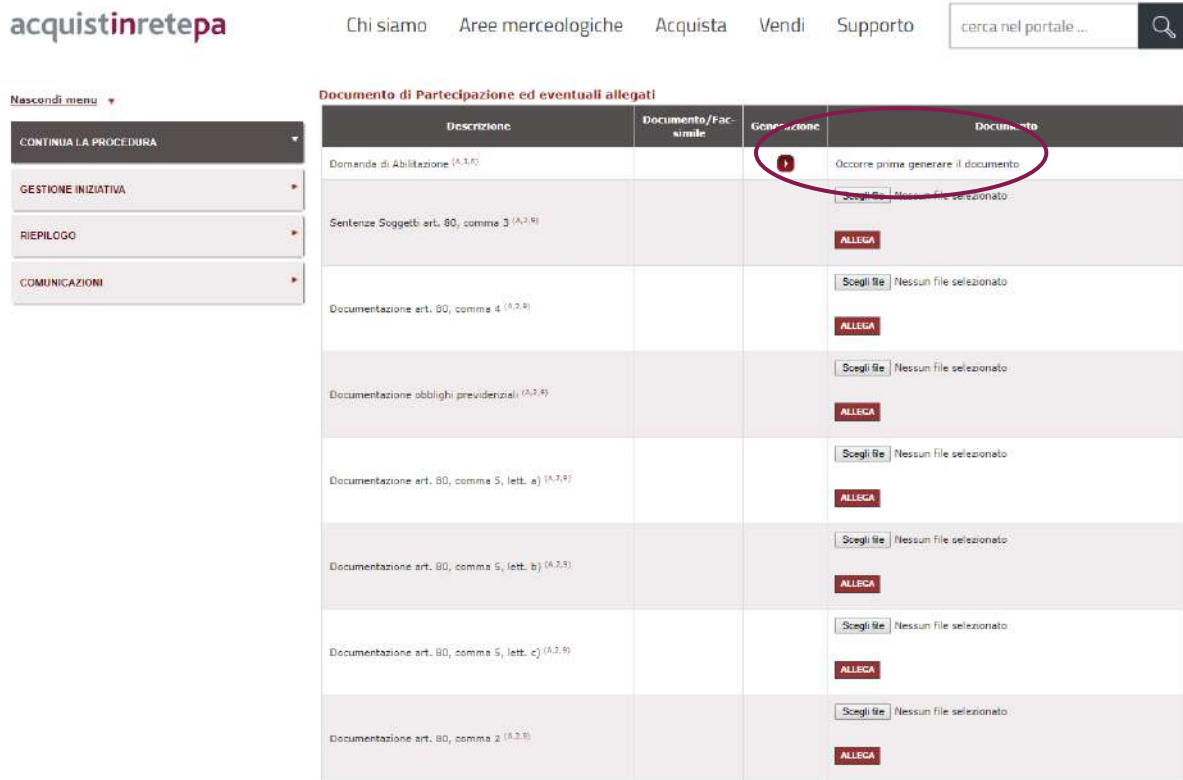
acquistinretepa

Chi siamo Aree merceologiche Acquista Vendi Supporto cerca nel portale ...

Nascondi menu

CONTINUA LA PROCEDURA

GESTIONE INIZIATIVA

RIEPILOGO

COMUNICAZIONI

Documento di Partecipazione ed eventuali allegati

| Descrizione | Documento/Fac-simile | Generazione | Documento |
|---|---|---|---|
| Domanda di Abilitazione $^{(A,1,6)}$ | | | Occorre prima generare il documento |
| Sentenze Soggetti art. 80, comma 3 $^{(A,2,9)}$ | | | Scegli file Nessun file selezionato ALLEGA |
| Documentazione art. 80, comma 4 $^{(A,2,9)}$ | | | Scegli file Nessun file selezionato ALLEGA |
| Documentazione obblighi previdenziali $^{(A,2,9)}$ | | | Scegli file Nessun file selezionato ALLEGA |
| Documentazione art. 80, comma 5, lett. a) $^{(A,2,9)}$ | | | Scegli file Nessun file selezionato ALLEGA |
| Documentazione art. 80, comma 5, lett. b) $^{(A,2,9)}$ | | | Scegli file Nessun file selezionato ALLEGA |
| Documentazione art. 80, comma 5, lett. c) $^{(A,2,9)}$ | | | Scegli file Nessun file selezionato ALLEGA |
| Documentazione art. 80, comma 2 $^{(A,2,9)}$ | | | Scegli file Nessun file selezionato ALLEGA |